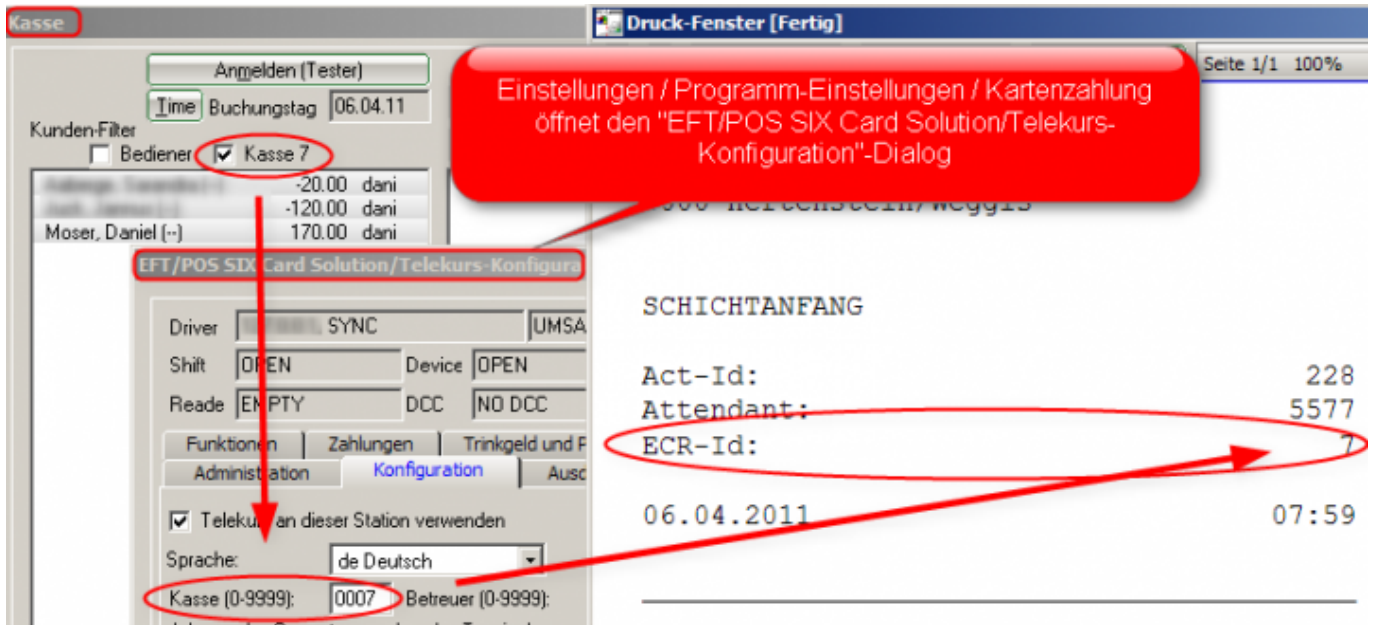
Kasse

Anmelden (Tester)

Time Buchungstag 06.04.11

Kunden-Filter

Bediener Kasse 7

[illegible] -20.00 dani
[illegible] -120.00 dani
Moser, Daniel (--) 170.00 dani

Druck-Fenster [Fertig]

Seite 1/1 100%

Einstellungen / Programm-Einstellungen / Kartenzahlung öffnet den "EFT/POS SIX Card Solution/Telekurs-Konfiguration"-Dialog

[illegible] Hertenstein/Weggis

EFT/POS SIX Card Solution/Telekurs-Konfigura

Driver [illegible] SYNC UMSA

Shift OPEN Device OPEN

Reade EMPTY DCC NO DCC

Funktionen Zahlungen Trinkgeld und F

Administration Konfiguration Ausc

Telekurs an dieser Station verwenden

Sprache: de Deutsch

Kasse (0-9999): 0007 Betreuer (0-9999):

SCHICHTANFANG

Act-Id: 228
Attendant: 5577
ECR-Id: 7

06.04.2011 07:59